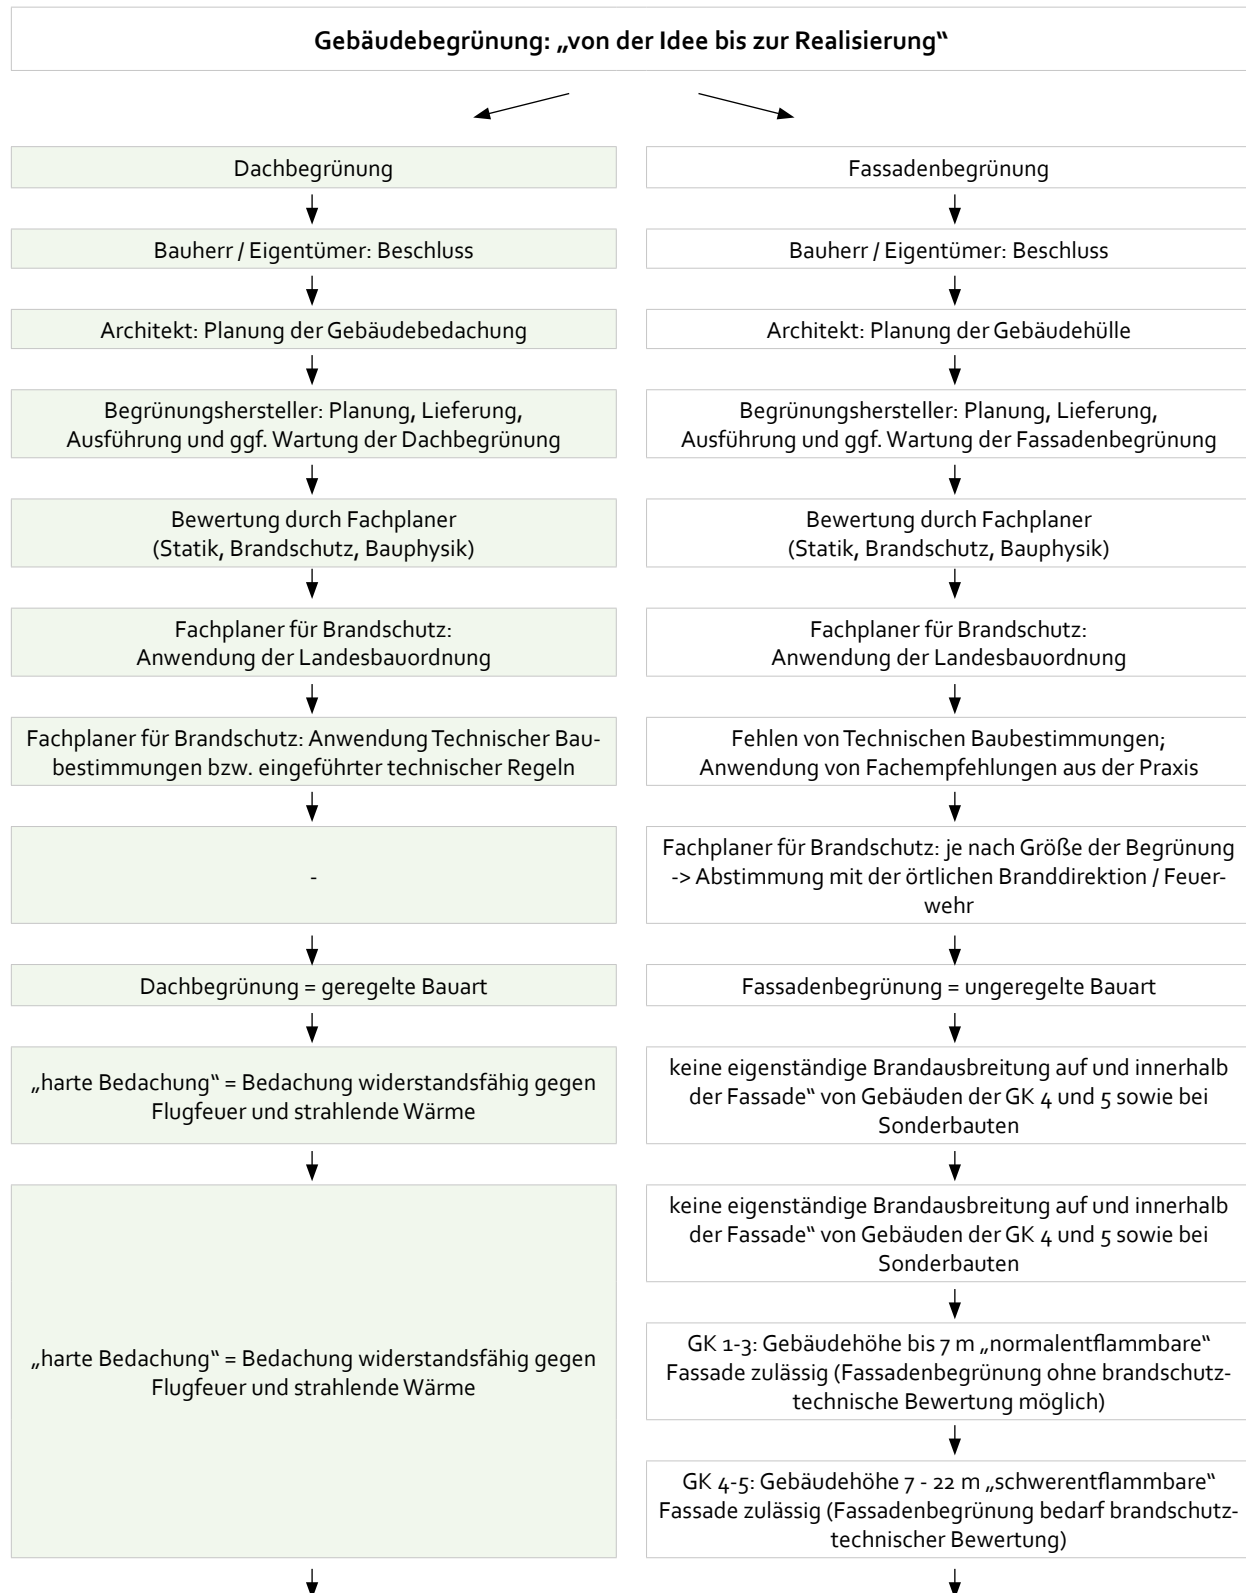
Gebäudebegrünung: „von der Idee bis zur Realisierung"

Dachbegrünung

Bauherr / Eigentümer: Beschluss

Architekt: Planung der Gebäudebedachung

Begrünungshersteller: Planung, Lieferung, Ausführung und ggf. Wartung der Dachbegrünung

Bewertung durch Fachplaner (Statik, Brandschutz, Bauphysik)

Fachplaner für Brandschutz: Anwendung der Landesbauordnung

Fachplaner für Brandschutz: Anwendung Technischer Baubestimmungen bzw. eingeführter technischer Regeln

-

Dachbegrünung = geregelte Bauart

„harte Bedachung" = Bedachung widerstandsfähig gegen Flugfeuer und strahlende Wärme

„harte Bedachung" = Bedachung widerstandsfähig gegen Flugfeuer und strahlende Wärme

Fassadenbegrünung

Bauherr / Eigentümer: Beschluss

Architekt: Planung der Gebäudehülle

Begrünungshersteller: Planung, Lieferung, Ausführung und ggf. Wartung der Fassadenbegrünung

Bewertung durch Fachplaner (Statik, Brandschutz, Bauphysik)

Fachplaner für Brandschutz: Anwendung der Landesbauordnung

Fehlen von Technischen Baubestimmungen; Anwendung von Fachempfehlungen aus der Praxis

Fachplaner für Brandschutz: je nach Größe der Begrünung -> Abstimmung mit der örtlichen Branddirektion / Feuerwehr

Fassadenbegrünung = ungeregelte Bauart

keine eigenständige Brandausbreitung auf und innerhalb der Fassade" von Gebäuden der GK 4 und 5 sowie bei Sonderbauten

keine eigenständige Brandausbreitung auf und innerhalb der Fassade" von Gebäuden der GK 4 und 5 sowie bei Sonderbauten

GK 1-3: Gebäudehöhe bis 7 m „normalentflammbare" Fassade zulässig (Fassadenbegrünung ohne brandschutztechnische Bewertung möglich)

GK 4-5: Gebäudehöhe 7 - 22 m „schwerentflammbare" Fassade zulässig (Fassadenbegrünung bedarf brandschutztechnischer Bewertung)